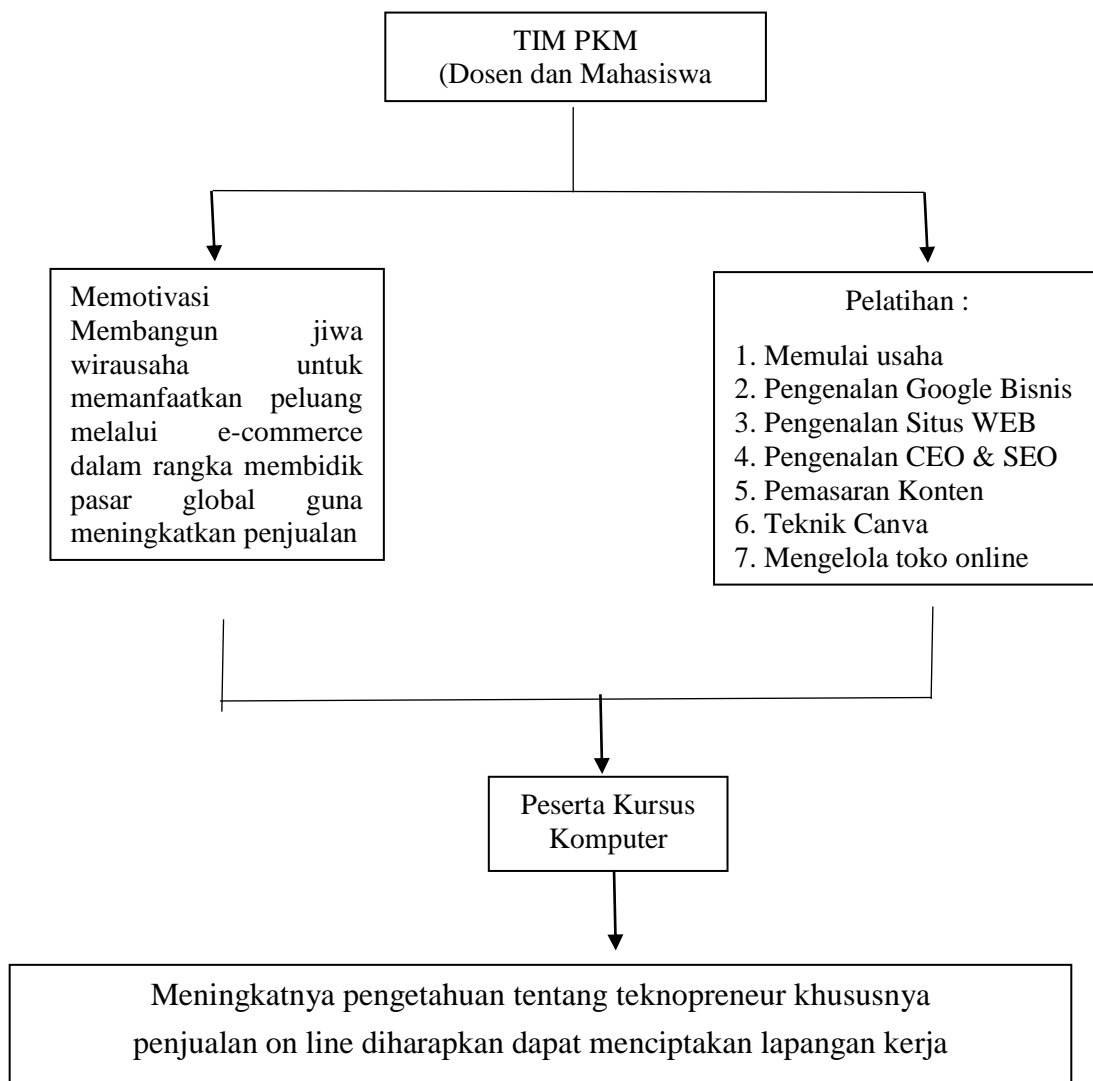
TIM PKM
(Dosen dan Mahasiswa

Memotivasi
Membangun jiwa wirausaha untuk memanfaatkan peluang melalui e-commerce dalam rangka membidik pasar global guna meningkatkan penjualan

Pelatihan :

1. Memulai usaha
2. Pengenalan Google Bisnis
3. Pengenalan Situs WEB
4. Pengenalan CEO & SEO
5. Pemasaran Konten
6. Teknik Canva
7. Mengelola toko online

Peserta Kursus Komputer

Meningkatnya pengetahuan tentang teknopreneur khususnya penjualan on line diharapkan dapat menciptakan lapangan kerja